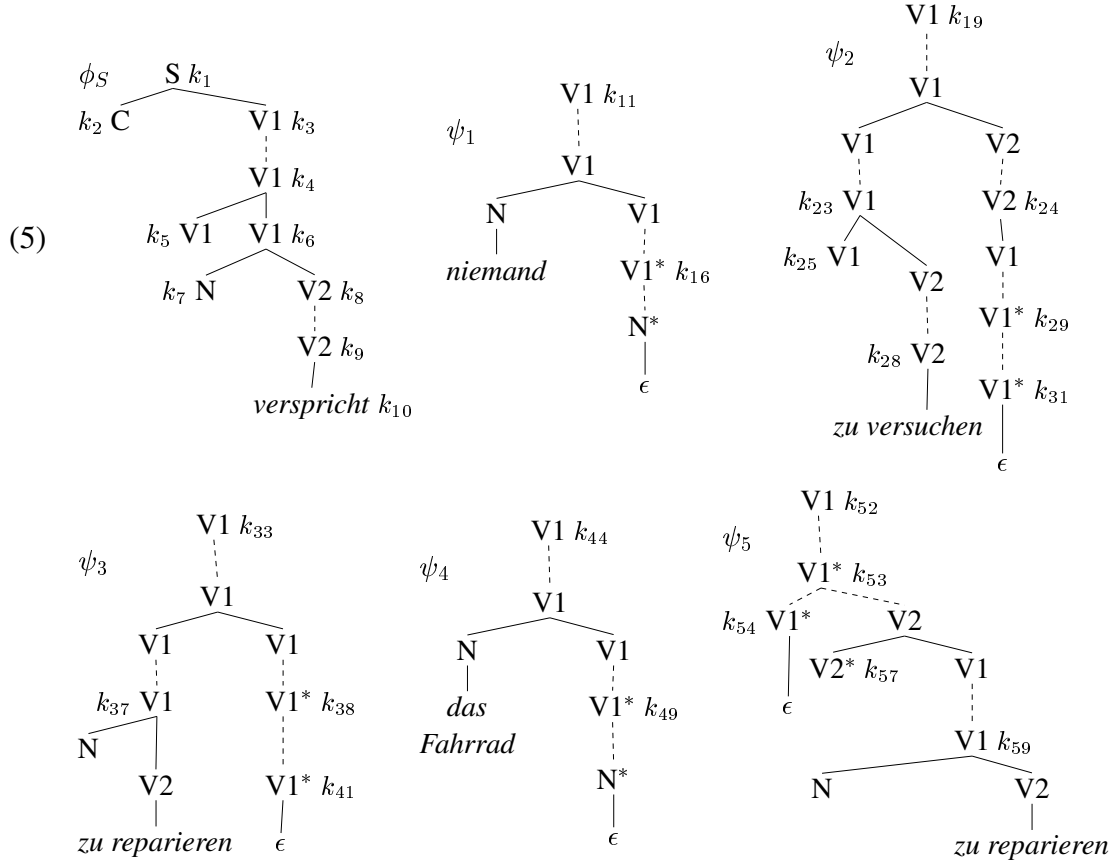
(5)

$\phi_S$
S $k_1$
$k_2$ C
V1 $k_3$
V1 $k_4$
$k_5$ V1
V1 $k_6$
$k_7$ N
V2 $k_8$
V2 $k_9$
verspricht $k_{10}$

$\psi_1$
V1 $k_{11}$
V1
N
V1
niemand
V1$^*$ $k_{16}$
N$^*$
$\epsilon$

$\psi_2$
V1 $k_{19}$
V1
V1
V2
$k_{23}$ V1
V2 $k_{24}$
$k_{25}$ V1
V2
V1
V1$^*$ $k_{29}$
$k_{28}$ V2
V1$^*$ $k_{31}$
zu versuchen
$\epsilon$

$\psi_3$
V1 $k_{33}$
V1
V1
V1
$k_{37}$ V1
V1$^*$ $k_{38}$
N
V2
V1$^*$ $k_{41}$
zu reparieren
$\epsilon$

$\psi_4$
V1 $k_{44}$
V1
N
V1
das Fahrrad
V1$^*$ $k_{49}$
N$^*$
$\epsilon$

$\psi_5$
V1 $k_{52}$
V1$^*$ $k_{53}$
$k_{54}$ V1$^*$
V2
V2$^*$ $k_{57}$
V1
$\epsilon$
V1 $k_{59}$
N
V2
zu reparieren